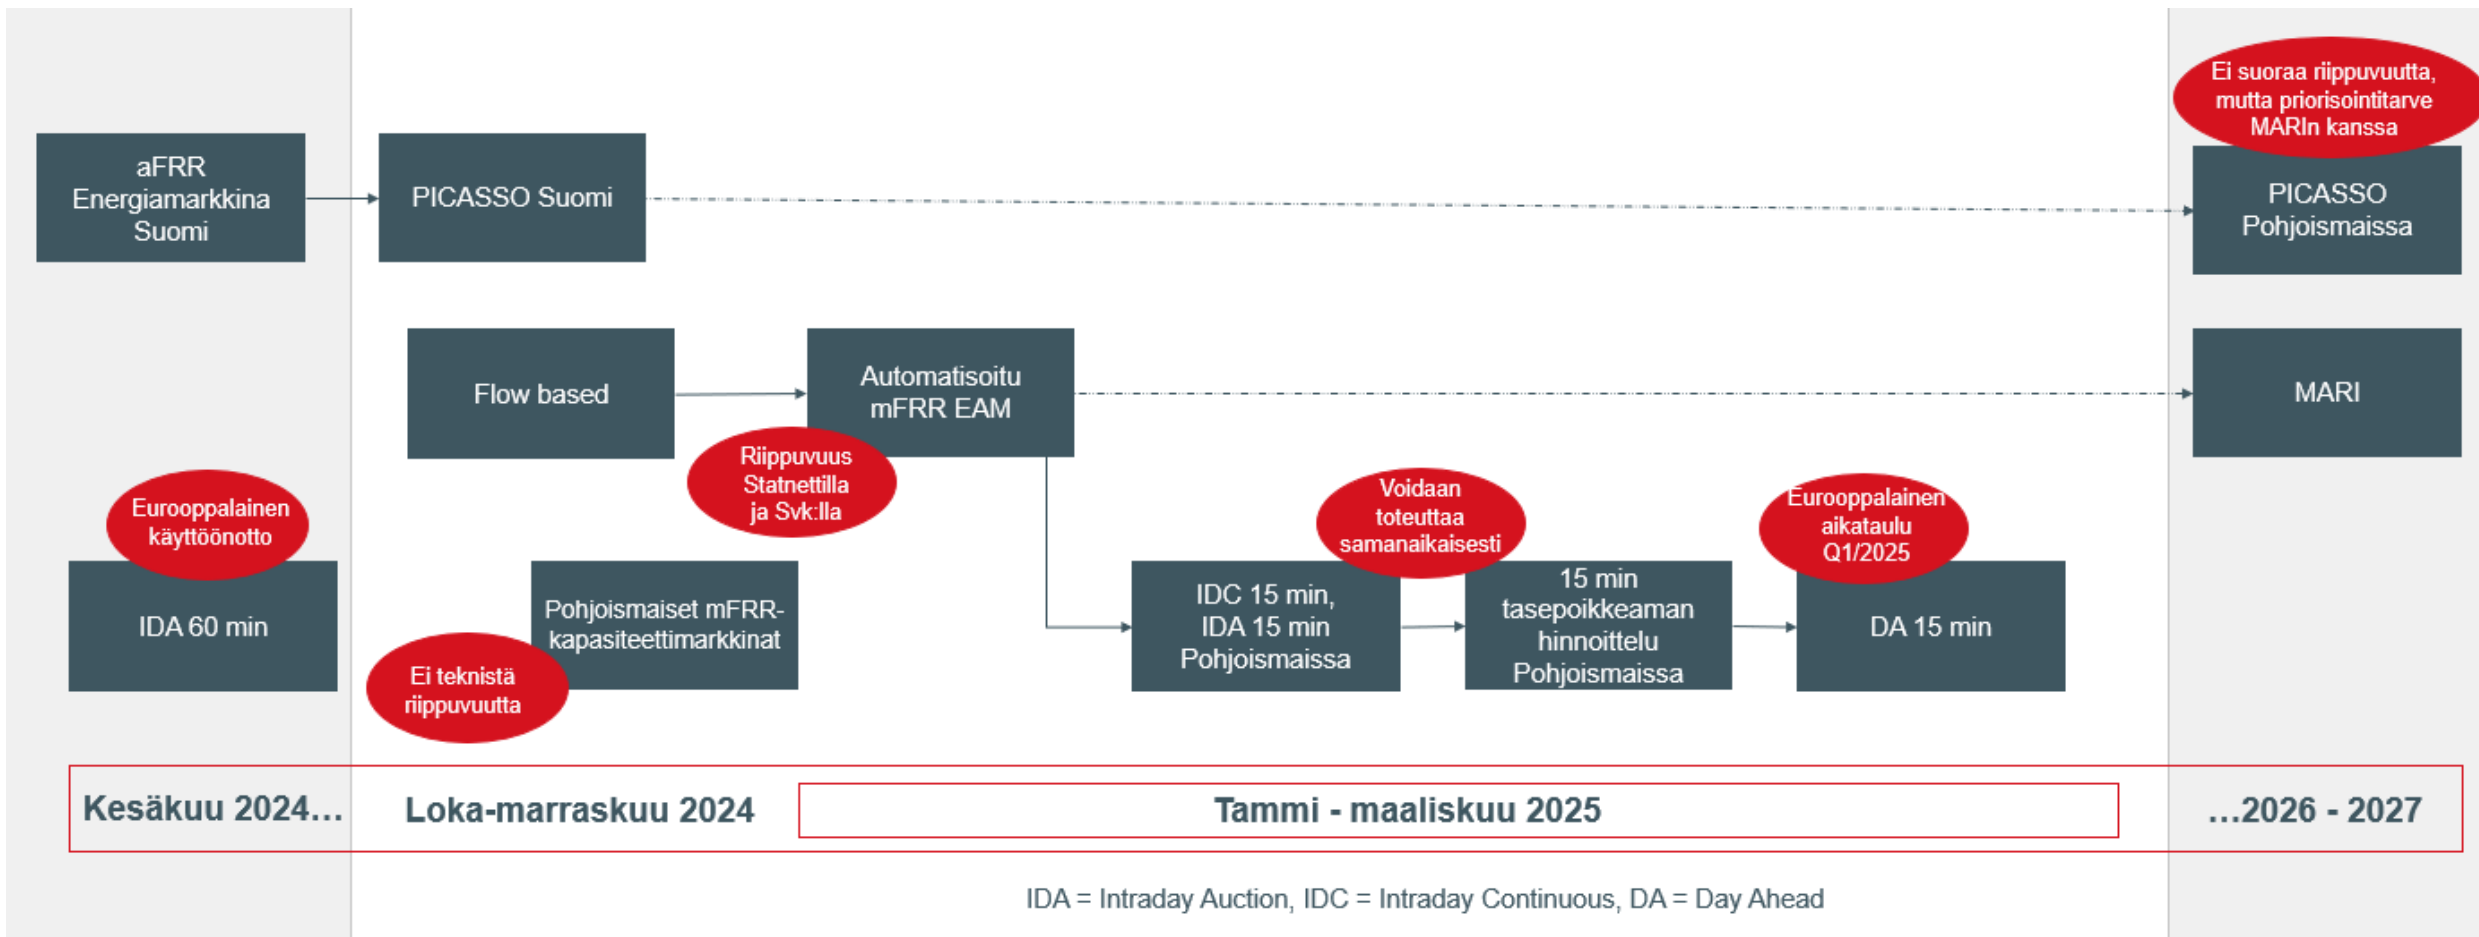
Ei suoraa riippuvuutta, mutta priorisointitarve MARIn kanssa

aFRR Energiamarkkina Suomi

PICASSO Suomi

PICASSO Pohjoismaissa

Flow based

Automatisoitu mFRR EAM

MARI

Riippuvuus Statnettilla ja Svk:lla

Eurooppalainen käyttöönotto

IDA 60 min

Pohjoismaiset mFRR-kapasiteettimarkkinat

Ei teknistä riippuvuutta

Voidaan toteuttaa samanaikaisesti

IDC 15 min, IDA 15 min Pohjoismaissa

15 min tasepoikkeaman hinnoittelu Pohjoismaissa

Eurooppalainen aikataulu Q1/2025

DA 15 min

Kesäkuu 2024…

Loka-marraskuu 2024

Tammi - maaliskuu 2025

…2026 - 2027

IDA = Intraday Auction, IDC = Intraday Continuous, DA = Day Ahead